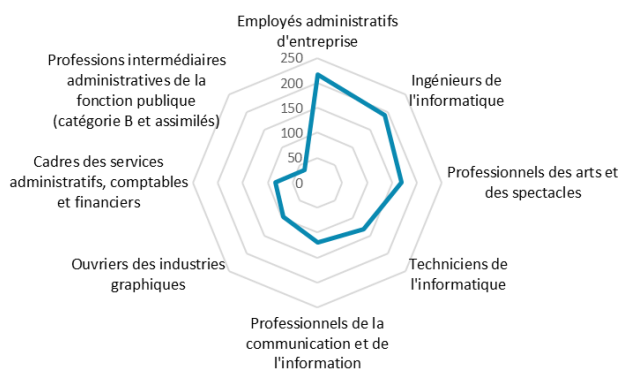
Employés administratifs d'entreprise

Ingénieurs de l'informatique

Professionnels des arts et des spectacles

Techniciens de l'informatique

Professionnels de la communication et de l'information

Ouvriers des industries graphiques

Cadres des services administratifs, comptables et financiers

Professions intermédiaires administratives de la fonction publique (catégorie B et assimilés)

250
200
150
100
50
0